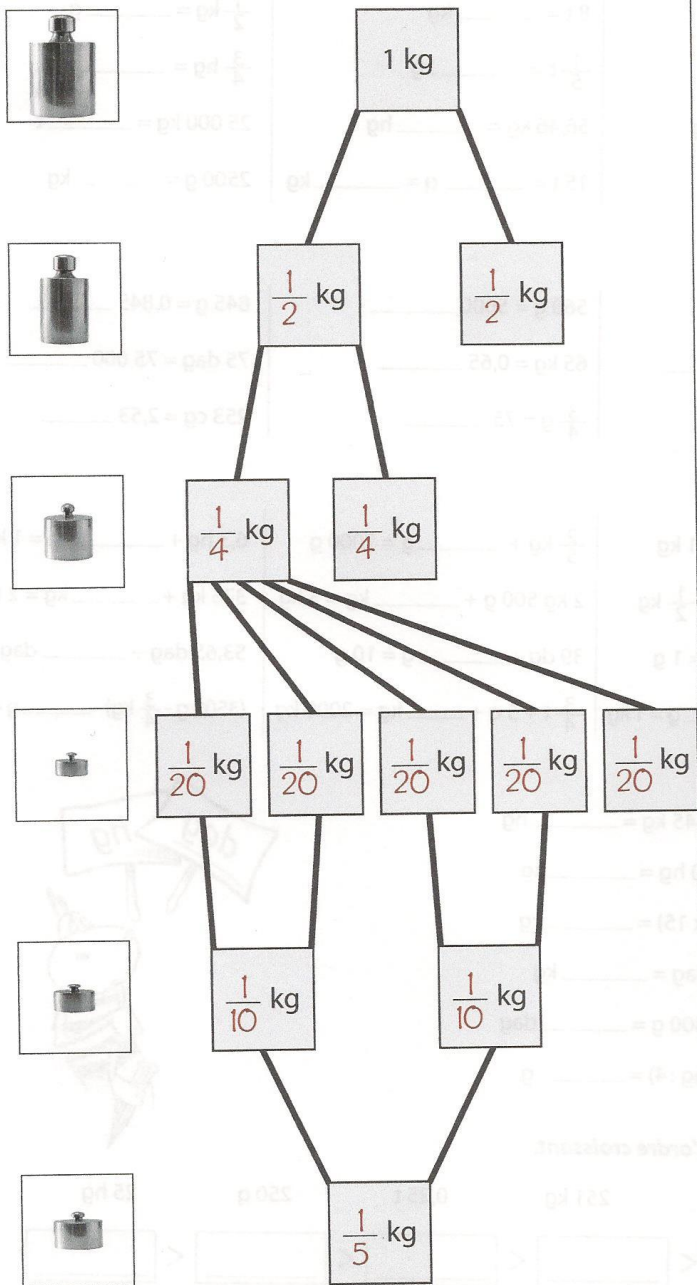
1 kg

$\frac{1}{2}$ kg

$\frac{1}{2}$ kg

$\frac{1}{4}$ kg

$\frac{1}{4}$ kg

$\frac{1}{20}$ kg

$\frac{1}{20}$ kg

$\frac{1}{20}$ kg

$\frac{1}{20}$ kg

$\frac{1}{20}$ kg

$\frac{1}{10}$ kg

$\frac{1}{10}$ kg

$\frac{1}{5}$ kg